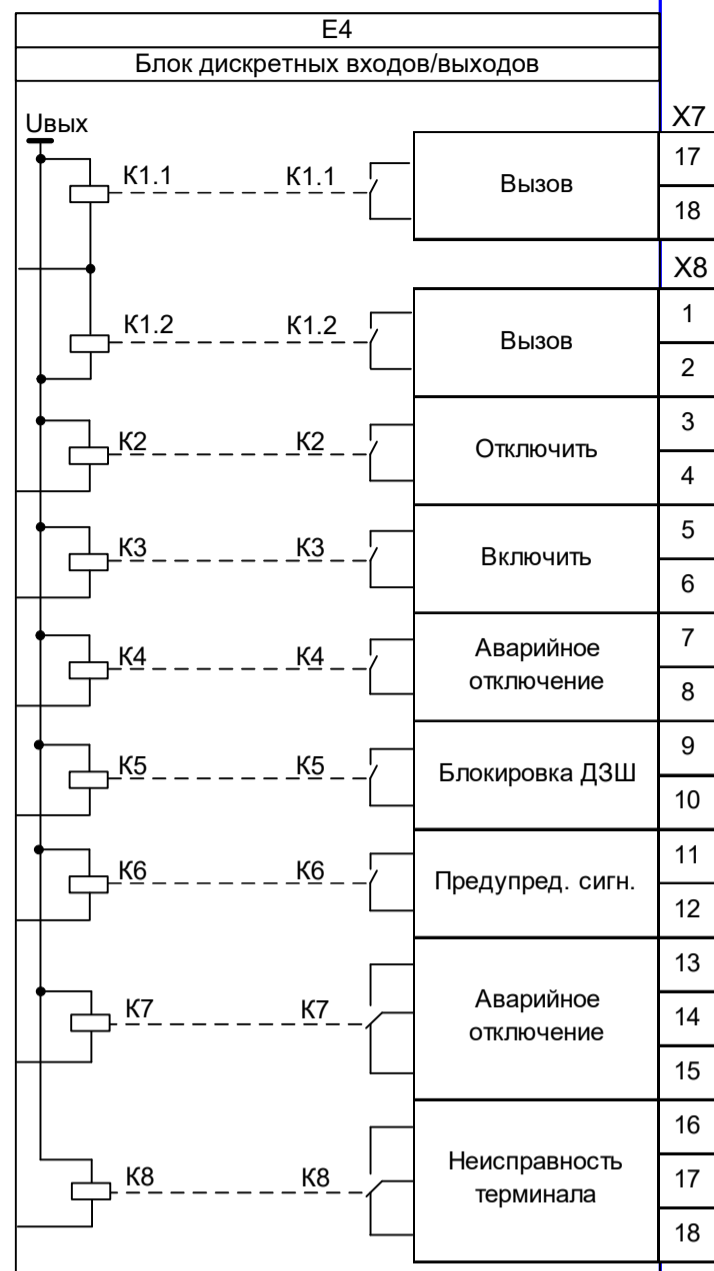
E4

Блок дискретных входов/выходов

Uвых

X7

K1.1 K1.1 Вызов 17 18

X8

K1.2 K1.2 Вызов 1 2

K2 K2 Отключить 3 4

K3 K3 Включить 5 6

K4 K4 Аварийное отключение 7 8

K5 K5 Блокировка ДЗШ 9 10

K6 K6 Предупред. сигн. 11 12

K7 K7 Аварийное отключение 13 14 15

K8 K8 Неисправность терминала 16 17 18